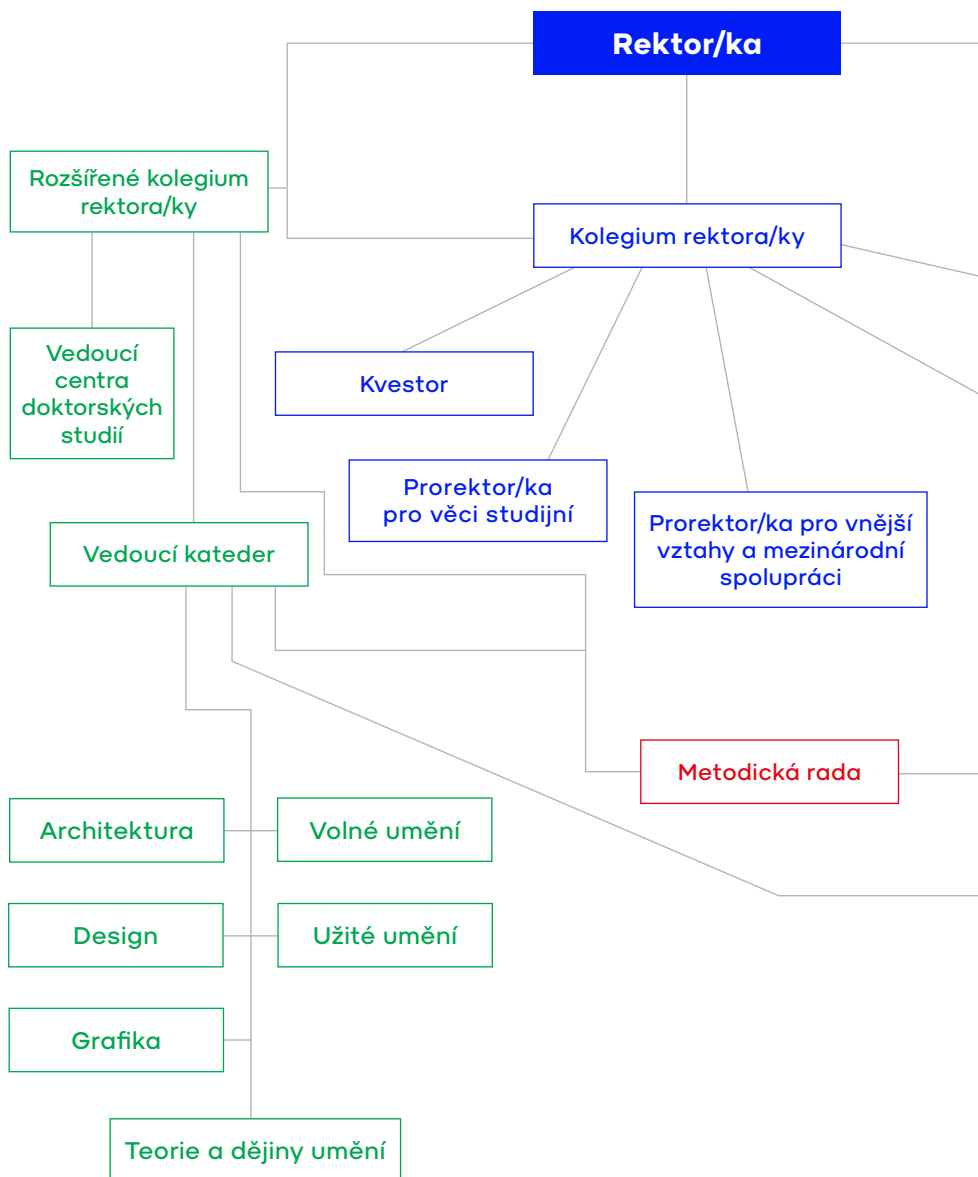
Rektor/ka

Rozšířené kolegium rektora/ky

Kolegium rektora/ky

Vedoucí centra doktorských studií

Kvestor

Prorektor/ka pro věci studijní

Prorektor/ka pro vnější vztahy a mezinárodní spolupráci

Vedoucí kateder

Metodická rada

Architektura

Volné umění

Design

Užité umění

Grafika

Teorie a dějiny umění